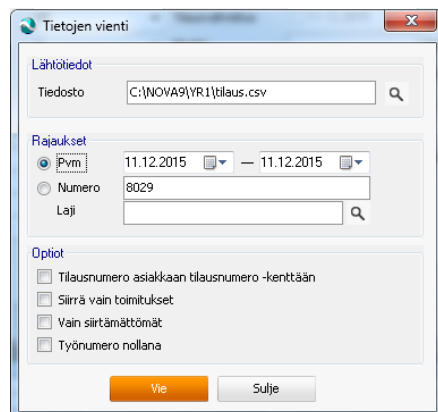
Tietojen vienti

Lähtötiedot

Tiedosto C:\NOVA9\YR1\tilaus.csv

Rajaukset

Pvm 11.12.2015 — 11.12.2015

Numero 8029

Laji

Optiot

Tilausnumero asiakkaan tilausnumero -kenttään

Siirrä vain toimitukset

Vain siirtämättömät

Työnumero nollana

Vie Sulje